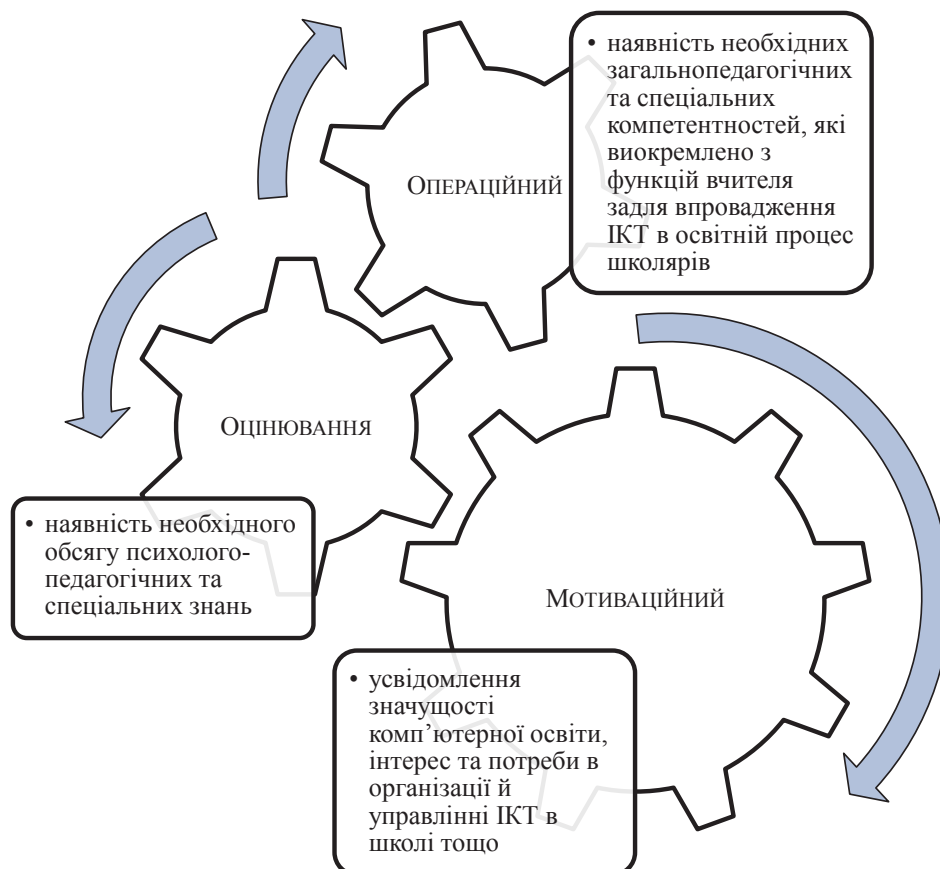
• наявність необхідних загальнопедагогічних та спеціальних компетентностей, які виокремлено з функцій вчителя задля впровадження ІКТ в освітній процес школярів

Операційний

Оцінювання

• наявність необхідного обсягу психолого-педагогічних та спеціальних знань

Мотиваційний

• усвідомлення значущості комп'ютерної освіти, інтерес та потреби в організації й управлінні ІКТ в школі тощо